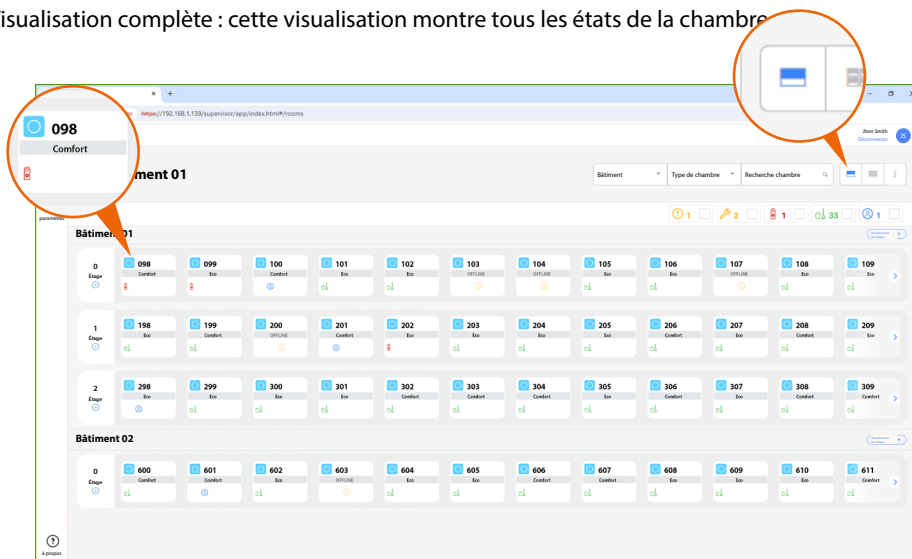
isualisation complète : cette visualisation montre tous les états de la chambre

098
Comfort

https://192.168.1.139/supervisor/app/index.html#/rooms

Jhon Smith
Déconnexion

ment 01

Bâtiment
Type de chambre
Recherche chambre

1 2 1 33 1

paramètres

Bâtiment 01

0
Étage

098 Comfort
099 Eco
100 Comfort
101 Eco
102 Eco
103 OFFLINE
104 OFFLINE
105 Eco
106 Eco
107 OFFLINE
108 Eco
109 Eco

1
Étage

198 Eco
199 Comfort
200 OFFLINE
201 Comfort
202 Eco
203 Eco
204 Eco
205 Eco
206 Comfort
207 Eco
208 Comfort
209 Eco

2
Étage

298 Eco
299 Eco
300 Eco
301 Eco
302 Eco
303 Comfort
304 Comfort
305 Eco
306 Comfort
307 Eco
308 Comfort
309 Comfort

Bâtiment 02

0
Étage

600 Comfort
601 Comfort
602 Eco
603 OFFLINE
604 Eco
605 Eco
606 Comfort
607 Comfort
608 Eco
609 Eco
610 Eco
611 Comfort

à propos